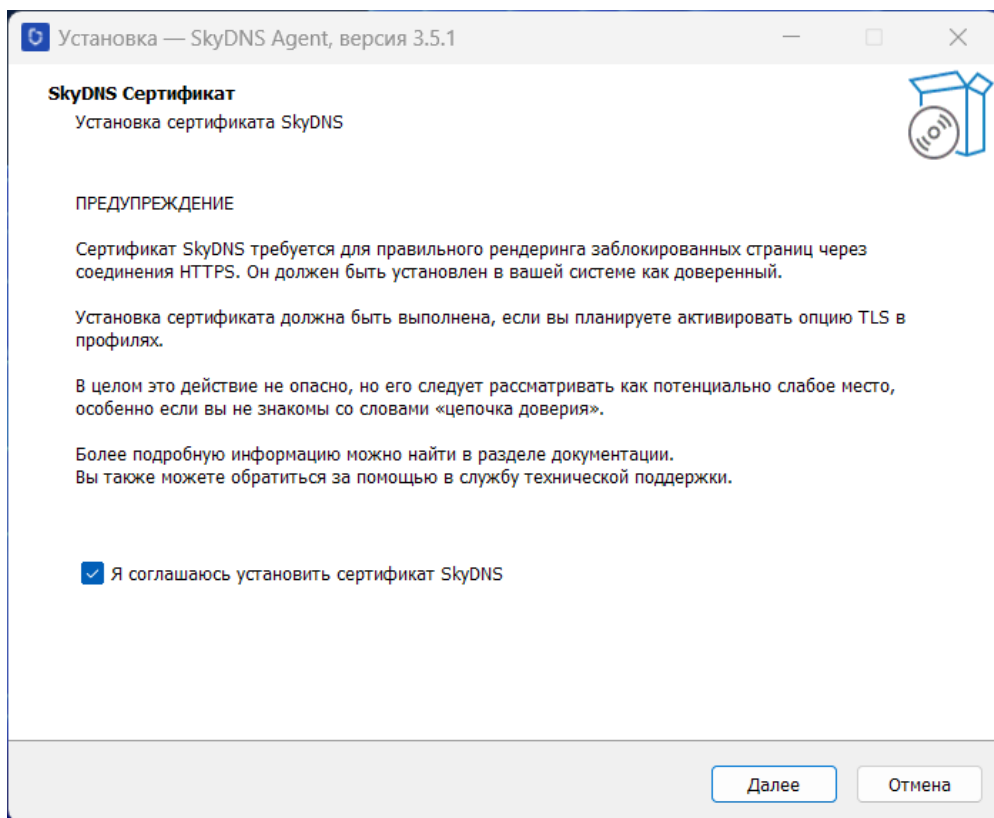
Установка — SkyDNS Agent, версия 3.5.1

SkyDNS Сертификат
Установка сертификата SkyDNS

ПРЕДУПРЕЖДЕНИЕ

Сертификат SkyDNS требуется для правильного рендеринга заблокированных страниц через соединения HTTPS. Он должен быть установлен в вашей системе как доверенный.

Установка сертификата должна быть выполнена, если вы планируете активировать опцию TLS в профилях.

В целом это действие не опасно, но его следует рассматривать как потенциально слабое место, особенно если вы не знакомы со словами «цепочка доверия».

Более подробную информацию можно найти в разделе документации.
Вы также можете обратиться за помощью в службу технической поддержки.

Я соглашаюсь установить сертификат SkyDNS

Далее
Отмена